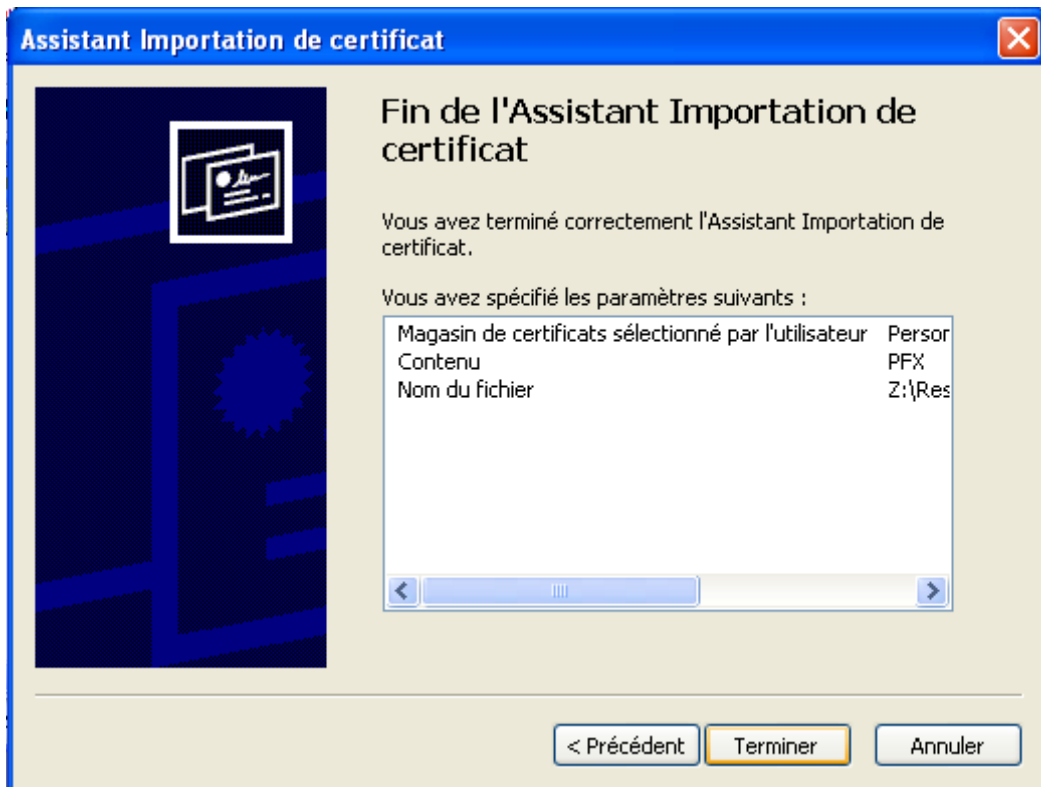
Assistant Importation de certificat

Fin de l'Assistant Importation de certificat

Vous avez terminé correctement l'Assistant Importation de certificat.

Vous avez spécifié les paramètres suivants :

| | |
|---|---|
| Magasin de certificats sélectionné par l'utilisateur | Persor |
| Contenu | PFX |
| Nom du fichier | Z:\Res |

< Précédent | Terminer | Annuler